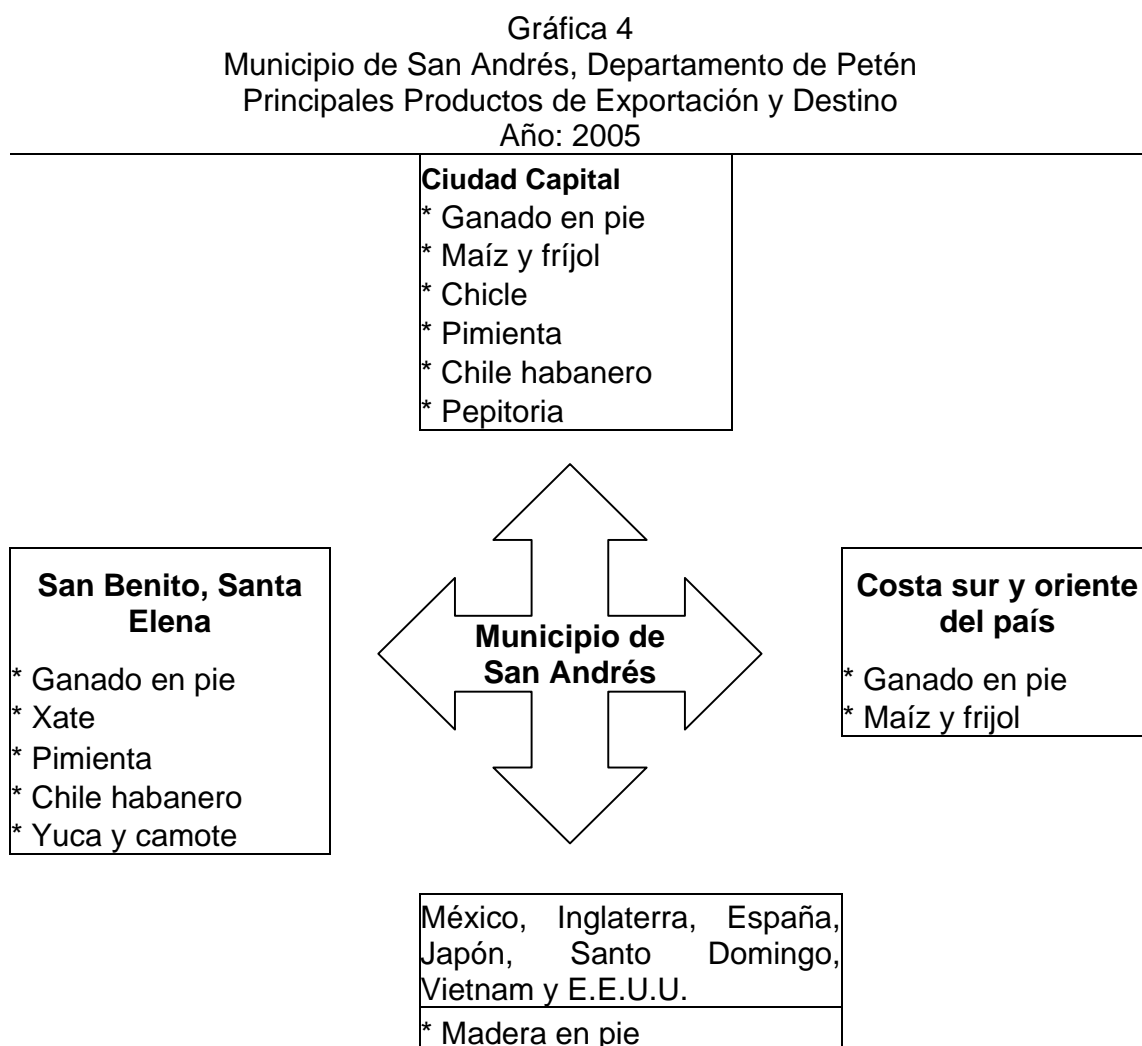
Gráfica 4
Municipio de San Andrés, Departamento de Petén
Principales Productos de Exportación y Destino
Año: 2005

**Ciudad Capital**
\* Ganado en pie
\* Maíz y fríjol
\* Chicle
\* Pimienta
\* Chile habanero
\* Pepitoria

**San Benito, Santa Elena**
\* Ganado en pie
\* Xate
\* Pimienta
\* Chile habanero
\* Yuca y camote

**Municipio de San Andrés**

**Costa sur y oriente del país**
\* Ganado en pie
\* Maíz y frijol

México, Inglaterra, España, Japón, Santo Domingo, Vietnam y E.E.U.U.
\* Madera en pie